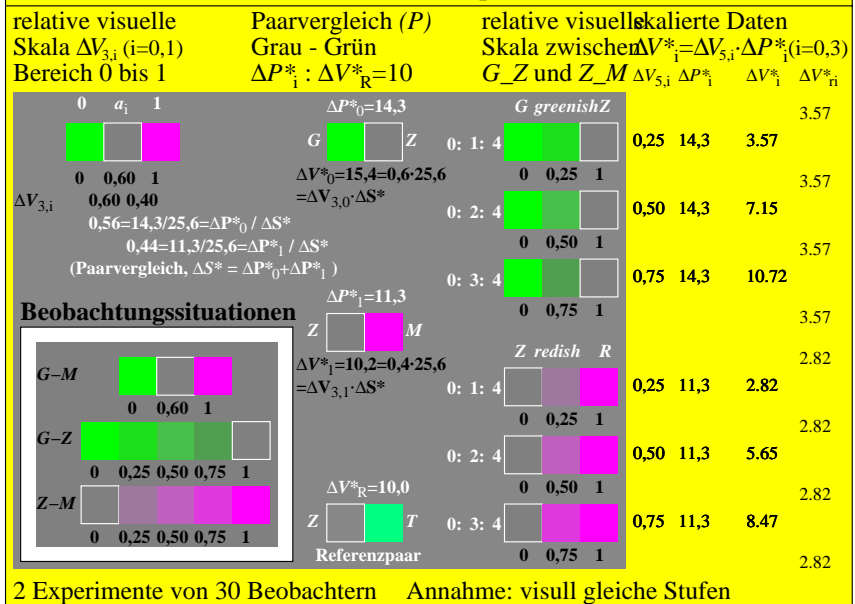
relative visuelle Skala $\Delta V_{3,i}$ (i=0,1) Bereich 0 bis 1

Paarvergleich *(P)* Grau - Grün $\Delta P^*_i : \Delta V^*_R=10$

relative visuelle Skala zwischen *G_Z* und *Z_M*

skalierte Daten $\Delta V^*_i=\Delta V_{5,i}\cdot\Delta P^*_i$(i=0,3)

$\Delta V_{5,i}$ $\Delta P^*_i$ $\Delta V^*_i$ $\Delta V^*_{ri}$

0 $a_i$ 1

0 0,60 1

$\Delta V_{3,i}$ 0,60 0,40

0,56=14,3/25,6=$\Delta P^*_0$ / $\Delta S^*$

0,44=11,3/25,6=$\Delta P^*_1$ / $\Delta S^*$

(Paarvergleich, $\Delta S^*$ = $\Delta P^*_0$+$\Delta P^*_1$ )

$\Delta P^*_0$=14,3

G Z

$\Delta V^*_0$=15,4=0,6·25,6 =$\Delta V_{3,0}\cdot\Delta S^*$

$\Delta P^*_1$=11,3

Z M

$\Delta V^*_1$=10,2=0,4·25,6 =$\Delta V_{3,1}\cdot\Delta S^*$

$\Delta V^*_R$=10,0

Z T

Referenzpaar

G greenish Z

0: 1: 4
0 0,25 1
0: 2: 4
0 0,50 1
0: 3: 4
0 0,75 1

Z redish R

0: 1: 4
0 0,25 1
0: 2: 4
0 0,50 1
0: 3: 4
0 0,75 1

| | | | 3.57 |
|---|---|---|---|
| 0,25 | 14,3 | 3.57 | 3.57 |
| 0,50 | 14,3 | 7.15 | 3.57 |
| 0,75 | 14,3 | 10.72 | 3.57 |
| | | | 2.82 |
| 0,25 | 11,3 | 2.82 | 2.82 |
| 0,50 | 11,3 | 5.65 | 2.82 |
| 0,75 | 11,3 | 8.47 | 2.82 |

Beobachtungssituationen

G−M
0 0,60 1

G−Z
0 0,25 0,50 0,75 1

Z−M
0 0,25 0,50 0,75 1

2 Experimente von 30 Beobachtern Annahme: visull gleiche Stufen